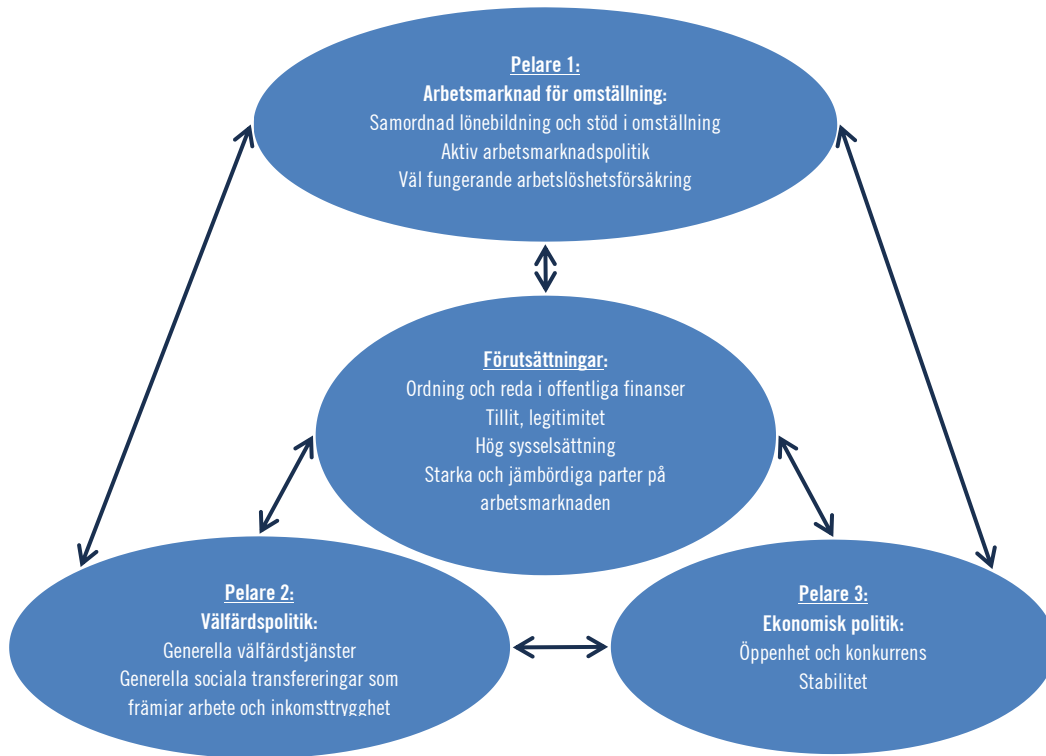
Pelare 1:
Arbetsmarknad för omställning:
Samordnad lönebildning och stöd i omställning
Aktiv arbetsmarknadspolitik
Väl fungerande arbetslöshetsförsäkring

Förutsättningar:
Ordning och reda i offentliga finanser
Tillit, legitimitet
Hög sysselsättning
Starka och jämbördiga parter på arbetsmarknaden

Pelare 2:
Välfärdspolitik:
Generella välfärdstjänster
Generella sociala transfereringar som främjar arbete och inkomsttrygghet

Pelare 3:
Ekonomisk politik:
Öppenhet och konkurrens
Stabilitet